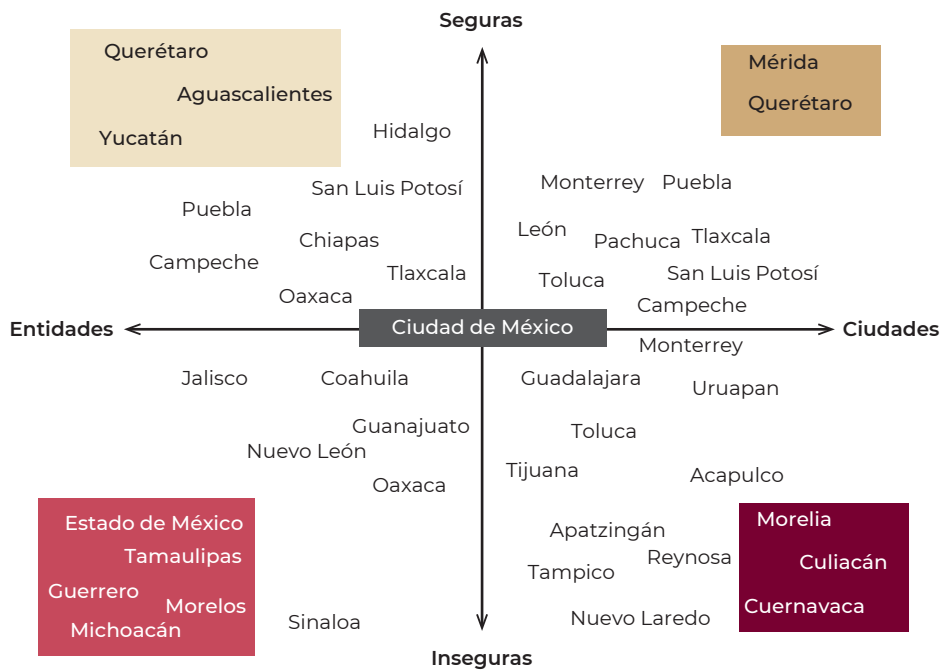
Seguras

Querétaro
Aguascalientes
Yucatán

Mérida
Querétaro

Hidalgo
San Luis Potosí
Puebla
Chiapas
Campeche
Tlaxcala
Oaxaca

Monterrey
Puebla
León
Pachuca
Tlaxcala
Toluca
San Luis Potosí
Campeche

Entidades
Ciudad de México
Ciudades

Monterrey
Jalisco
Coahuila
Guadalajara
Uruapan
Guanajuato
Nuevo León
Toluca
Oaxaca
Tijuana
Acapulco

Estado de México
Tamaulipas
Guerrero
Morelos
Michoacán

Sinaloa
Apatzingán
Reynosa
Tampico
Nuevo Laredo

Morelia
Culiacán
Cuernavaca

Inseguras